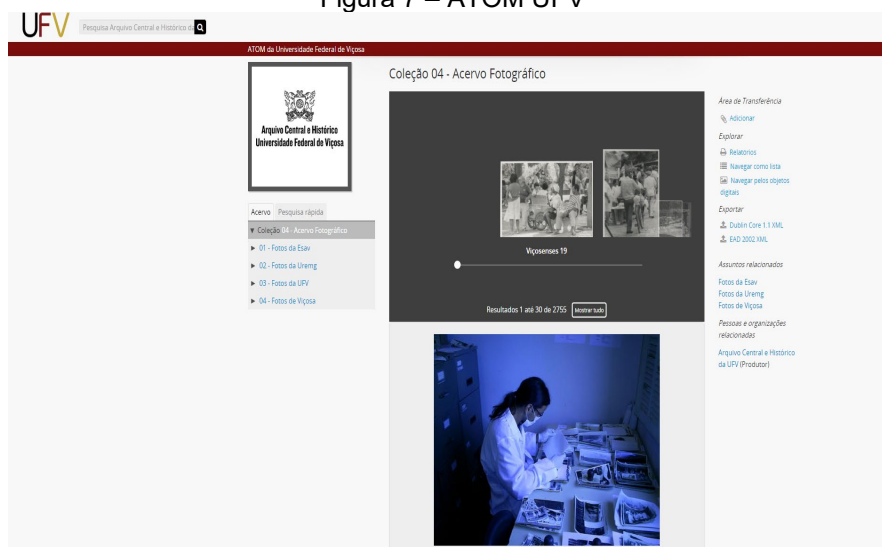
Figura 7 – ATOM UFV

UFV Pesquisa Arquivo Central e Histórico da

ATOM da Universidade Federal de Viçosa

Arquivo Central e Histórico
Universidade Federal de Viçosa

Acervo Pesquisa rápida

▼ Coleção 04 - Acervo Fotográfico
► 01 - Fotos da Esav
► 02 - Fotos da Uremg
► 03 - Fotos da UFV
► 04 - Fotos de Viçosa

Coleção 04 - Acervo Fotográfico

Viçosenses 19

Resultados 1 até 30 de 2755 Mostrar tudo

Área de Transferência
Adicionar

Explorar
Relatórios
Navegar como lista
Navegar pelos objetos digitais

Exportar
Dublin Core 1.1 XML
EAD 2002 XML

Assuntos relacionados
Fotos da Esav
Fotos da Uremg
Fotos de Viçosa

Pessoas e organizações relacionadas
Arquivo Central e Histórico da UFV (Produtor)